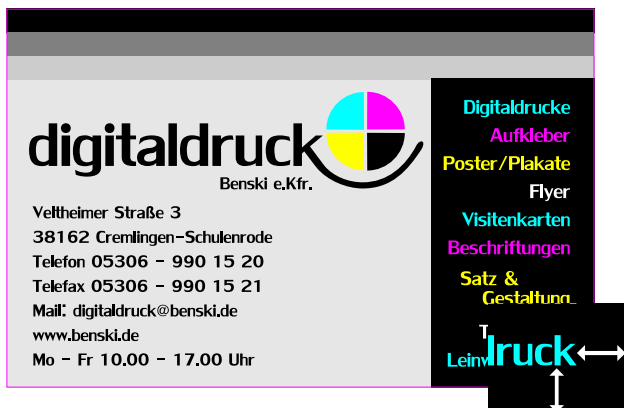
digitaldruck
Benski e.Kfr.

Veltheimer Straße 3
38162 Cremlingen-Schulenrode
Telefon 05306 - 990 15 20
Telefax 05306 - 990 15 21
Mail: digitaldruck@benski.de
www.benski.de
Mo - Fr 10.00 - 17.00 Uhr

Digitaldrucke
Aufkleber
Poster/Plakate
Flyer
Visitenkarten
Beschriftungen
Satz &
Gestaltung
T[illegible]
Leinw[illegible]

Druck